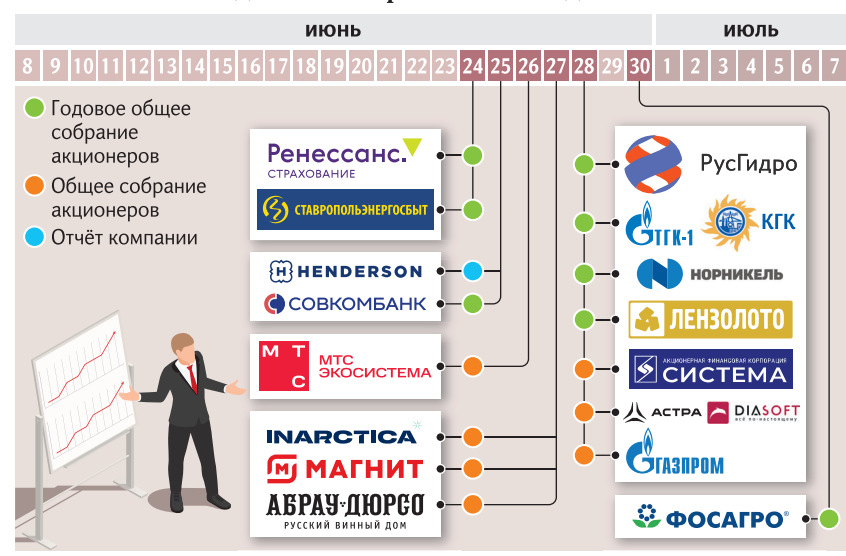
ИЮНЬ

ИЮЛЬ

| 8 | 9 | 10 | 11 | 12 | 13 | 14 | 15 | 16 | 17 | 18 | 19 | 20 | 21 | 22 | 23 | 24 | 25 | 26 | 27 | 28 | 29 | 30 | 1 | 2 | 3 | 4 | 5 | 6 | 7 |
|---|---|---|---|---|---|---|---|---|---|---|---|---|---|---|---|---|---|---|---|---|---|---|---|---|---|---|---|---|---|

Годовое общее собрание акционеров
Общее собрание акционеров
Отчёт компании

Ренессанс. СТРАХОВАНИЕ
СТАВРОПОЛЬЭНЕРГОСБЫТ
HENDERSON
СОВКОМБАНК
МТС МТС ЭКОСИСТЕМА
INARCTICA
МАГНИТ
АБРАУ-ДЮРСО РУССКИЙ ВИННЫЙ ДОМ

РусГидро
ТГК-1
КГК
НОРНИКЕЛЬ
ЛЕНЗОЛОТО
АКЦИОНЕРНАЯ ФИНАНСОВАЯ КОРПОРАЦИЯ СИСТЕМА
АСТРА
DIASOFT всё по-настоящему
ГАЗПРОМ
ФОСАГРО